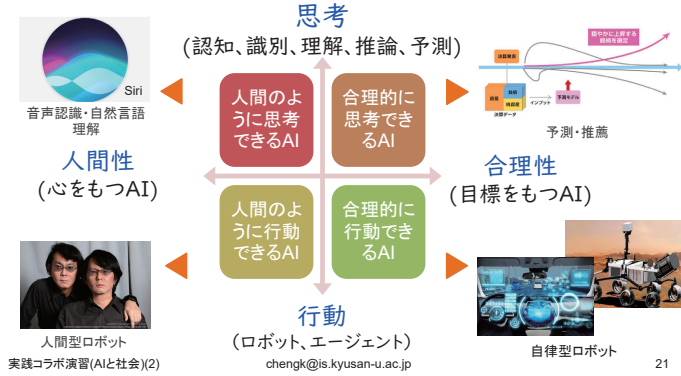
思考
(認知、識別、理解、推論、予測)

Siri
音声認識・自然言語理解

人間のように思考できるAI

合理的に思考できるAI

決定要因
効用
穏やかに上昇する傾向を測定
属性
時系列
インプット
予測モデル
決定データ

予測・推薦

人間性
(心をもつAI)

合理性
(目標をもつAI)

人間のように行動できるAI

合理的に行動できるAI

行動
(ロボット、エージェント)

人間型ロボット

自律型ロボット

実践コラボ演習(AIと社会)(2)

chengk@is.kyusan-u.ac.jp

21